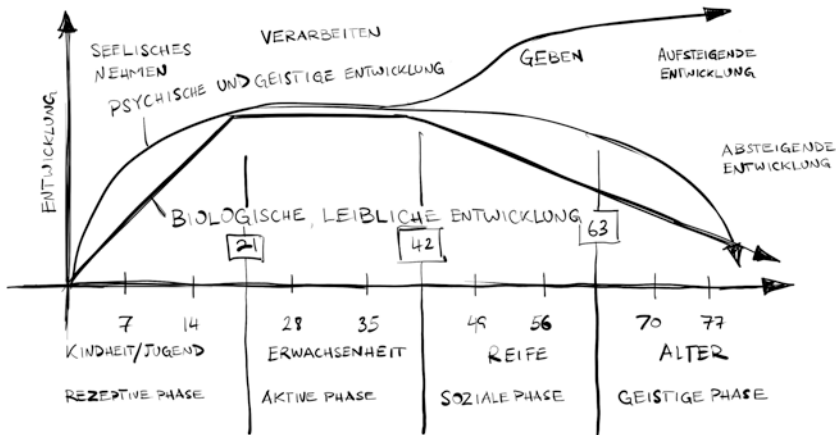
SEELISCHES NEHMEN

VERARBEITEN

GEBEN

AUFSTEIGENDE ENTWICKLUNG

PSYCHISCHE UND GEISTIGE ENTWICKLUNG

ABSTEIGENDE ENTWICKLUNG

ENTWICKLUNG

BIOLOGISCHE, LEIBLICHE ENTWICKLUNG

21

42

63

7 14 28 35 49 56 70 77

KINDHEIT/JUGEND

ERWACHSENHEIT

REIFE

ALTER

REZEPTIVE PHASE

AKTIVE PHASE

SOZIALE PHASE

GEISTIGE PHASE